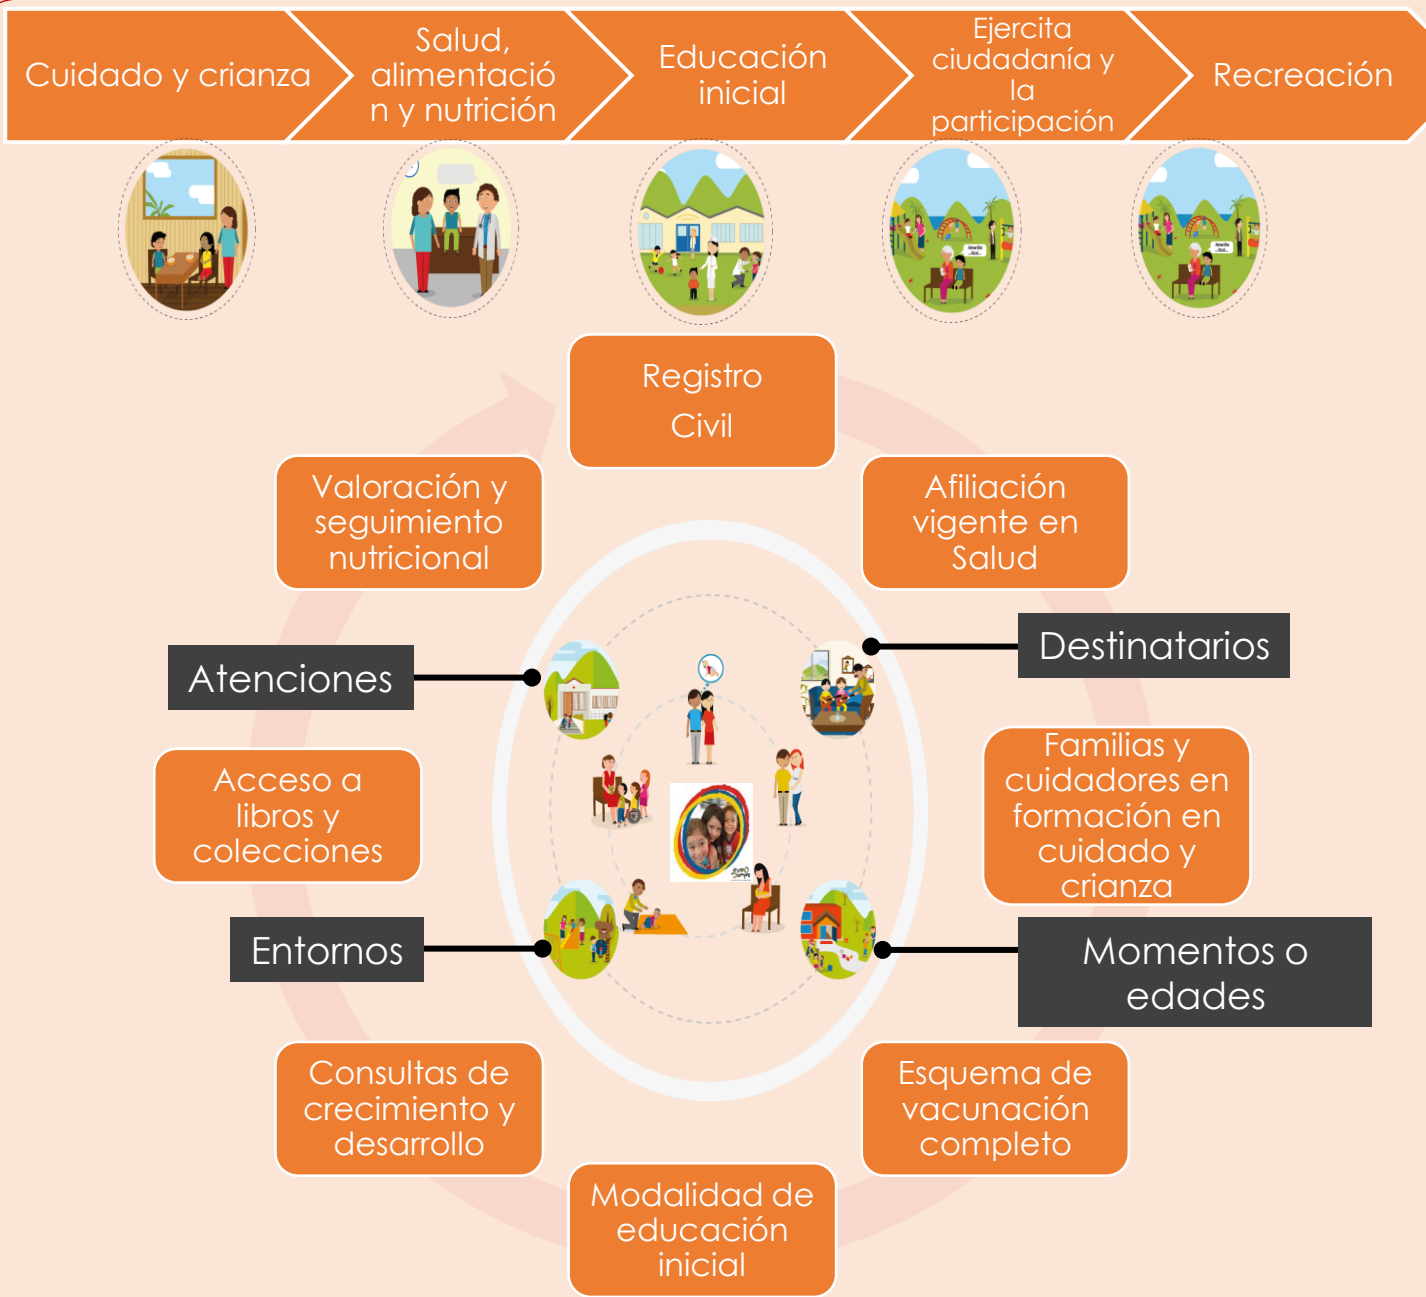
Cuidado y crianza

Salud, alimentación y nutrición

Educación inicial

Ejercita ciudadanía y la participación

Recreación

Registro Civil

Valoración y seguimiento nutricional

Afiliación vigente en Salud

Atenciones

Destinatarios

Acceso a libros y colecciones

Familias y cuidadores en formación en cuidado y crianza

Entornos

Momentos o edades

Consultas de crecimiento y desarrollo

Esquema de vacunación completo

Modalidad de educación inicial